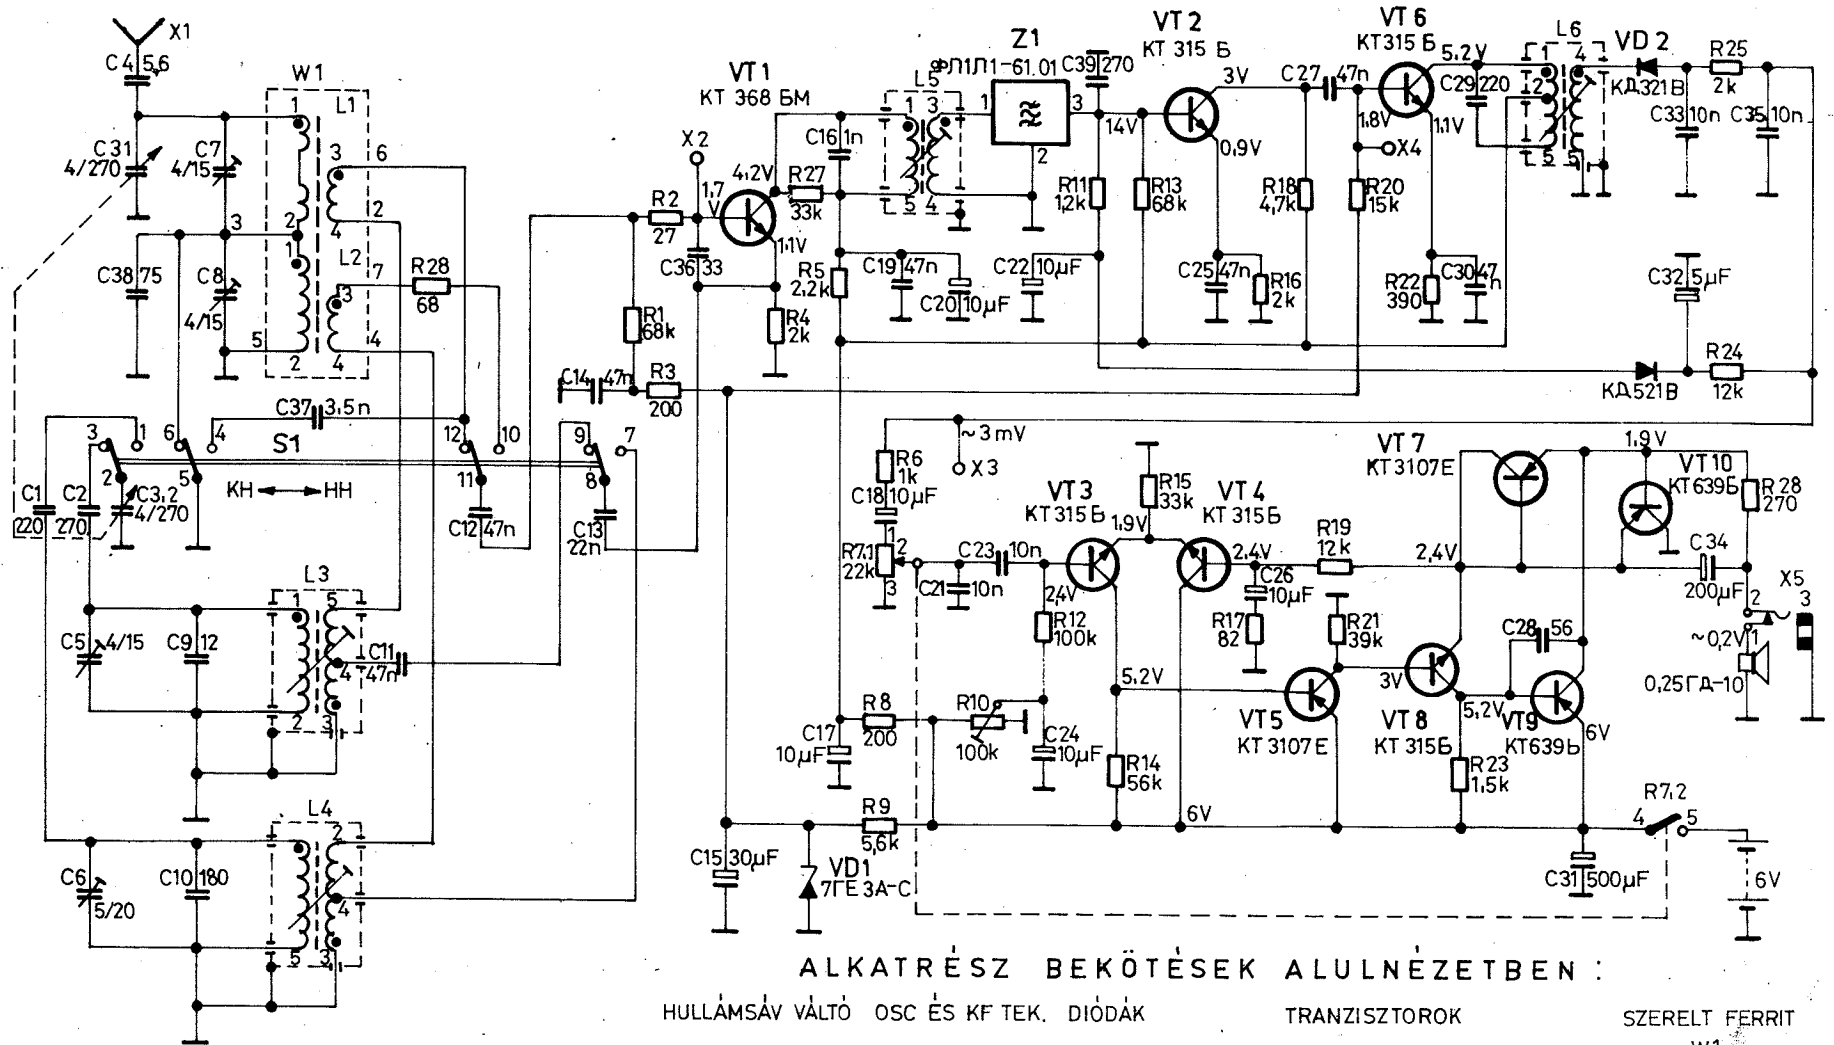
X1
C4 5,6
W1
L1
1
3 6
2
4 2
C31 4/270
C7 4/15
3
C38 75
C8 4/15
1
L2 7
3
R28 68
5
2 4 4
C37 3,5n
3 1 6 4
S1
12 10
9 7
2
5
C1 220
C2 270
C3,2 4/270
KH ⟷ HH
11
8
C12 47n
C13 22n
L3
1 5
C5 4/15
C9 12
C11 47n
4
2 3
L4
2
C6 5/20
C10 180
4
5 3
X2
VT1
KT 368 БМ
4,2V
1,7 V
R27 33k
R2 27
1,1V
C36 33
R1 68k
R4 2k
C14 47n
R3 200
C16 1n
L5
1 3
5 4
R5 2,2k
C19 47n
C20 10μF
Z1
ФЛ1Л1-61.01
1 3
2
C39 270
14V
R11 1,2k
C22 10μF
VT2
KT 315 Б
3V
R13 68k
0,9V
C25 47n
R16 2k
C27 47n
R18 4,7k
1,8V
X4
R20 15k
VT6
KT315 Б
5,2V
1,1V
R22 390
C30 47n
C29 220
L6
1 4
2
5 5
VD2
KД321B
R25 2k
C33 10n
C35 10n
C32 5μF
KД521B
R24 12k
R6 1k
~3mV
X3
C18 10μF
R7,1 22k
1 2 3
C23 10n
C21 10n
VT3
KT315 Б
1,9V
R15 33k
VT4
KT315 Б
2,4V
2,4V
R12 100k
C26 10μF
R17 82
R19 12k
R21 39k
VT7
KT3107E
1,9V
VT10
KT639Б
R28 270
2,4V
C34 200μF
X5
2 1 3
~0,2V
0,25ГД-10
C28 56
5,2V
VT5
KT3107E
VT8
KT 315Б
3V
5,2V
VT9
KT639Б
6V
R23 1,5k
C17 10μF
R8 200
R10 100k
C24 10μF
R14 56k
C15 30μF
VD1
7ГЕ 3A-C
R9 5,6k
6V
R7,2
4 5
C31 500μF
6V
ALKATRÉSZ BEKÖTÉSEK ALULNÉZETBEN:
HULLÁMSÁV VÁLTÓ OSC ÉS KF TEK. DIÓDÁK TRANZISZTOROK SZERELT FERRIT
W1